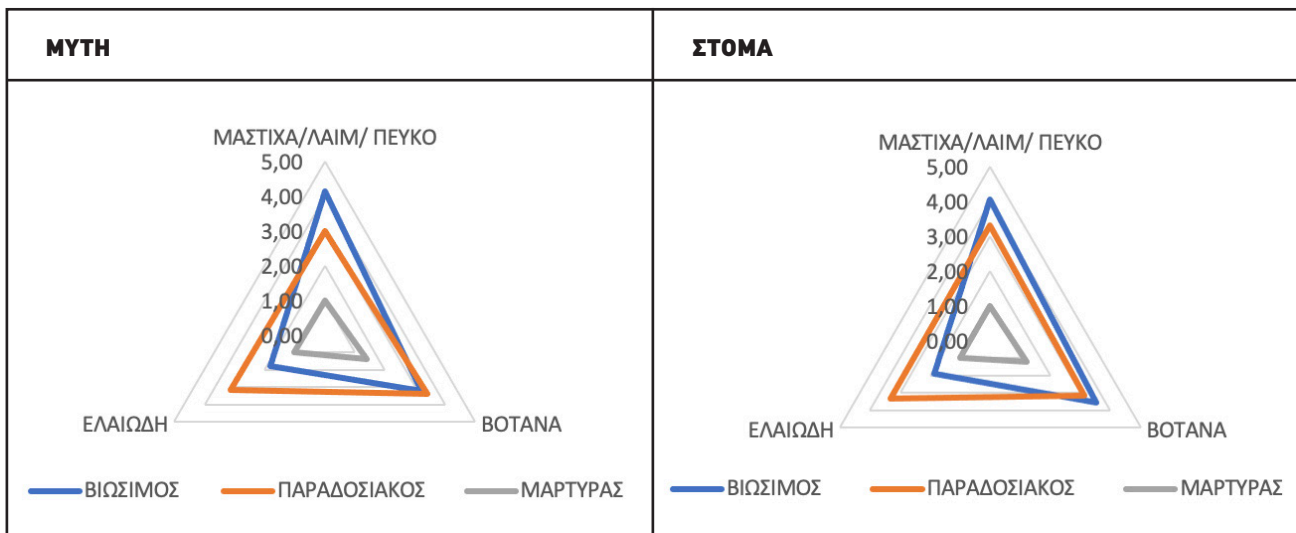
| ΜΥΤΗ | ΣΤΟΜΑ |
|---|---|
| ΜΑΣΤΙΧΑ/ΛΑΙΜ/ ΠΕΥΚΟ 5,00 4,00 3,00 2,00 1,00 0,00 ΕΛΑΙΩΔΗ ΒΟΤΑΝΑ ΒΙΩΣΙΜΟΣ ΠΑΡΑΔΟΣΙΑΚΟΣ ΜΑΡΤΥΡΑΣ | ΜΑΣΤΙΧΑ/ΛΑΙΜ/ ΠΕΥΚΟ 5,00 4,00 3,00 2,00 1,00 0,00 ΕΛΑΙΩΔΗ ΒΟΤΑΝΑ ΒΙΩΣΙΜΟΣ ΠΑΡΑΔΟΣΙΑΚΟΣ ΜΑΡΤΥΡΑΣ |